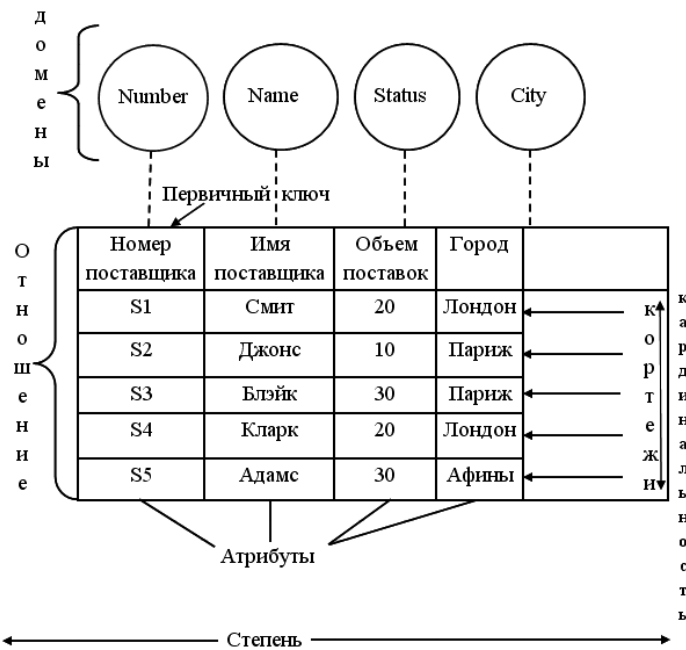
домены

Number

Name

Status

City

Первичный ключ

Отношение

| Номер поставщика | Имя поставщика | Объем поставок | Город | |
|---|---|---|---|---|
| S1 | Смит | 20 | Лондон | |
| S2 | Джонс | 10 | Париж | |
| S3 | Блэйк | 30 | Париж | |
| S4 | Кларк | 20 | Лондон | |
| S5 | Адамс | 30 | Афины | |

кортежи

кардинальность

Атрибуты

Степень